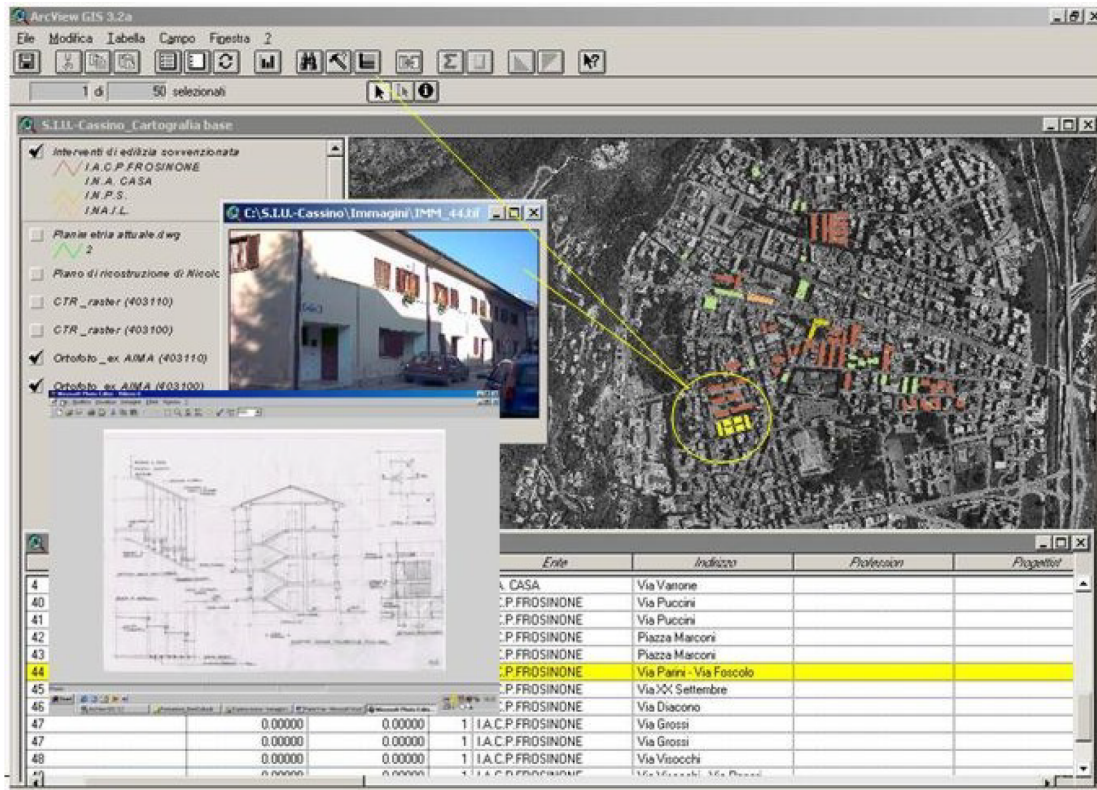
ArcView GIS 3.2a

File Modifica Tabella Campo Finestra ?

1 di 50 selezionati

S.I.U.-Cassino_Cartografia base

Interventi di edilizia sovvenzionata
I.A.C.P.FROSINONE
I.N.A. CASA
I.N.P.S.
I.N.A.I.L.

Planimetria attuale.dwg
2

Piano di ricostruzione di Nicolo

CTR _raster (403110)

CTR _raster (403100)

Ortofoto _ex AIMA (403110)

Ortofoto _ex AIMA (403100)

C:\S.I.U.-Cassino\Immagini\IMM_44.tif

| | | | | Ente | Indirizzo | Profession | Progettist |
|---|---|---|---|---|---|---|---|
| 4 | | | | A. CASA | Via Varrone | | |
| 40 | | | | .C.P.FROSINONE | Via Puccini | | |
| 41 | | | | .C.P.FROSINONE | Via Puccini | | |
| 42 | | | | .C.P.FROSINONE | Piazza Marconi | | |
| 43 | | | | .C.P.FROSINONE | Piazza Marconi | | |
| 44 | | | | .C.P.FROSINONE | Via Parini - Via Foscolo | | |
| 45 | | | | .C.P.FROSINONE | Via XX Settembre | | |
| 46 | | | | .C.P.FROSINONE | Via Diacono | | |
| 47 | 0.00000 | 0.00000 | 1 | I.A.C.P.FROSINONE | Via Grossi | | |
| 47 | 0.00000 | 0.00000 | 1 | I.A.C.P.FROSINONE | Via Grossi | | |
| 48 | 0.00000 | 0.00000 | 1 | I.A.C.P.FROSINONE | Via Visocchi | | |
| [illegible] | 0.00000 | 0.00000 | 1 | I.A.C.P.FROSINONE | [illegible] | | |